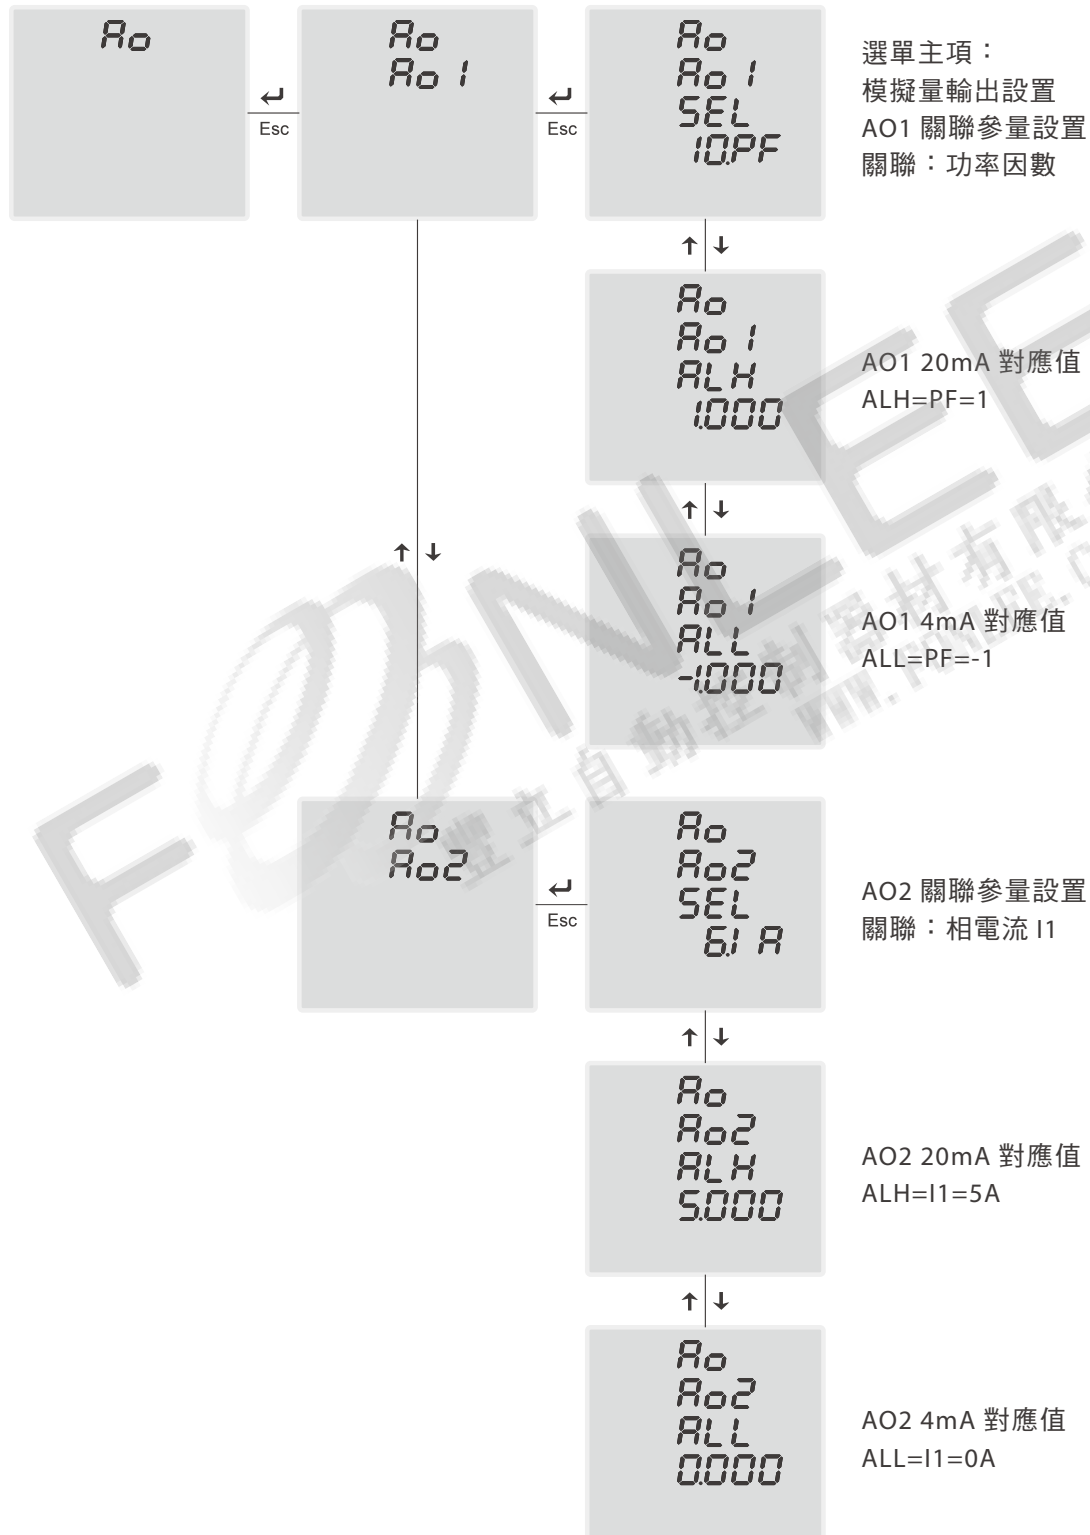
Ao

↵
Esc

Ao
Ao 1

↵
Esc

Ao
Ao 1
SEL
10.PF

選單主項：
模擬量輸出設置
AO1 關聯參量設置
關聯：功率因數

↑ ↓

Ao
Ao 1
ALH
1.000

AO1 20mA 對應值
ALH=PF=1

↑ ↓

↑ ↓

Ao
Ao 1
ALL
-1.000

AO1 4mA 對應值
ALL=PF=-1

Ao
Ao2

↵
Esc

Ao
Ao2
SEL
6.1 A

AO2 關聯參量設置
關聯：相電流 I1

↑ ↓

Ao
Ao2
ALH
5.000

AO2 20mA 對應值
ALH=I1=5A

↑ ↓

Ao
Ao2
ALL
0.000

AO2 4mA 對應值
ALL=I1=0A